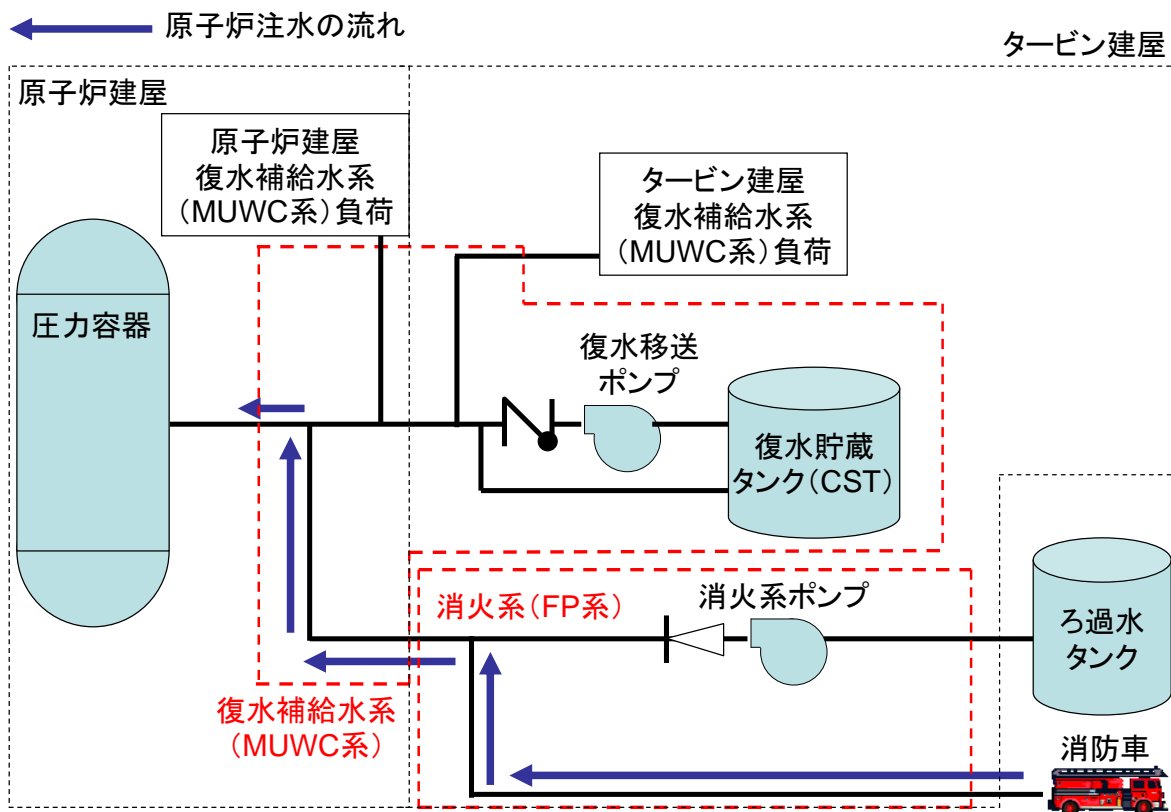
原子炉注水の流れ

タービン建屋

原子炉建屋

原子炉建屋
復水補給水系
(MUWC系)負荷

タービン建屋
復水補給水系
(MUWC系)負荷

圧力容器

復水移送
ポンプ

復水貯蔵
タンク(CST)

消火系(FP系)

消火系ポンプ

ろ過水
タンク

復水補給水系
(MUWC系)

消防車